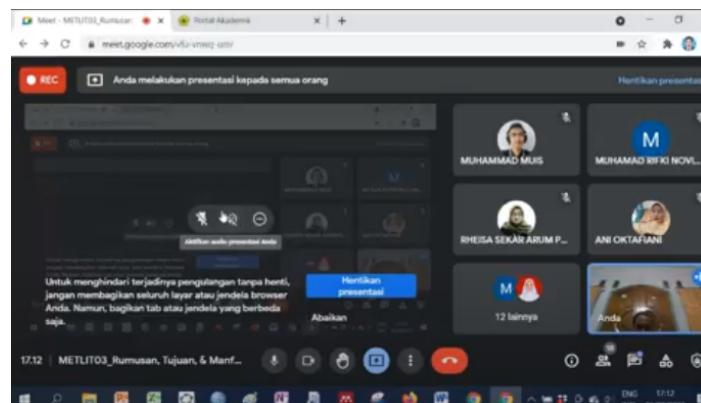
Meet - METLIT03_Rumusan
Portal Akademik
meet.google.com/vfu-vnwq-umr

REC
Anda melakukan presentasi kepada semua orang
Hentikan presentasi

Aktifkan audio presentasi Anda

Untuk menghindari terjadinya pengulangan tanpa henti, jangan membagikan seluruh layar atau jendela browser Anda. Namun, bagikan tab atau jendela yang berbeda saja.

Hentikan presentasi
Abaikan

MUHAMMAD MUIS
M
MUHAMAD RIFKI NOVI...
RHEISA SEKAR ARUM P...
ANI OKTAFIANI
M
12 lainnya
Anda

17.12 | METLIT03_Rumusan, Tujuan, & Manf...

ENG
17.12